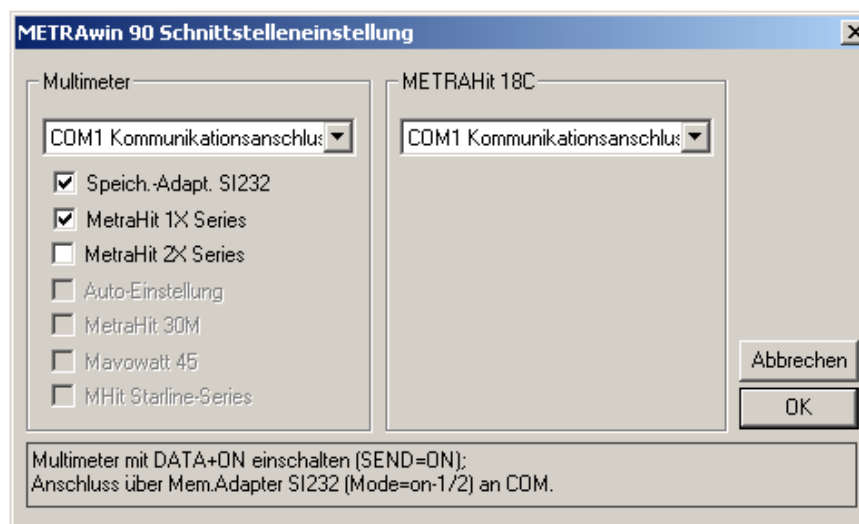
METRAwin 90 Schnittstelleneinstellung

Multimeter

COM1 Kommunikationsanschlus

Speich.-Adapt. SI232

MetraHit 1X Series

MetraHit 2X Series

Auto-Einstellung

MetraHit 30M

Mavowatt 45

MHit Starline-Series

METRAHit 18C

COM1 Kommunikationsanschlus

Abbrechen

OK

Multimeter mit DATA+ON einschalten (SEND=ON);
Anschluss über Mem.Adapter SI232 (Mode=on-1/2) an COM.